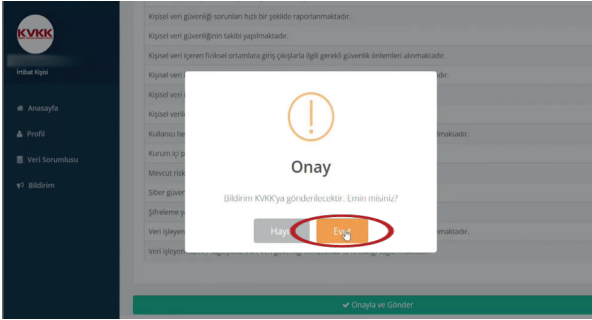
KVKK

İrtibat Kişisi

Anasayfa

Profil

Veri Sorumlusu

Bildirim

Kişisel veri güvenliği sorunları hızlı bir şekilde raporlanmaktadır.

Kişisel veri güvenliğinin takibi yapılmaktadır.

Kişisel veri içeren fiziksel ortamlara giriş çıkışlarla ilgili gerekli güvenlik önlemleri alınmaktadır.

Kişisel veri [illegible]adır.

Kişisel veri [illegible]

Kişisel veril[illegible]

Kullanıcı he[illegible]maktadır.

Kurum içi p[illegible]

Mevcut risk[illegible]

Siber güven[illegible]

Şifreleme y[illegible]

Veri işleyen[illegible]adır.

Veri işleyen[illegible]

Onay

Bildirim KVKK'ya gönderilecektir. Emin misiniz?

Hayır

Evet

Onayla ve Gönder